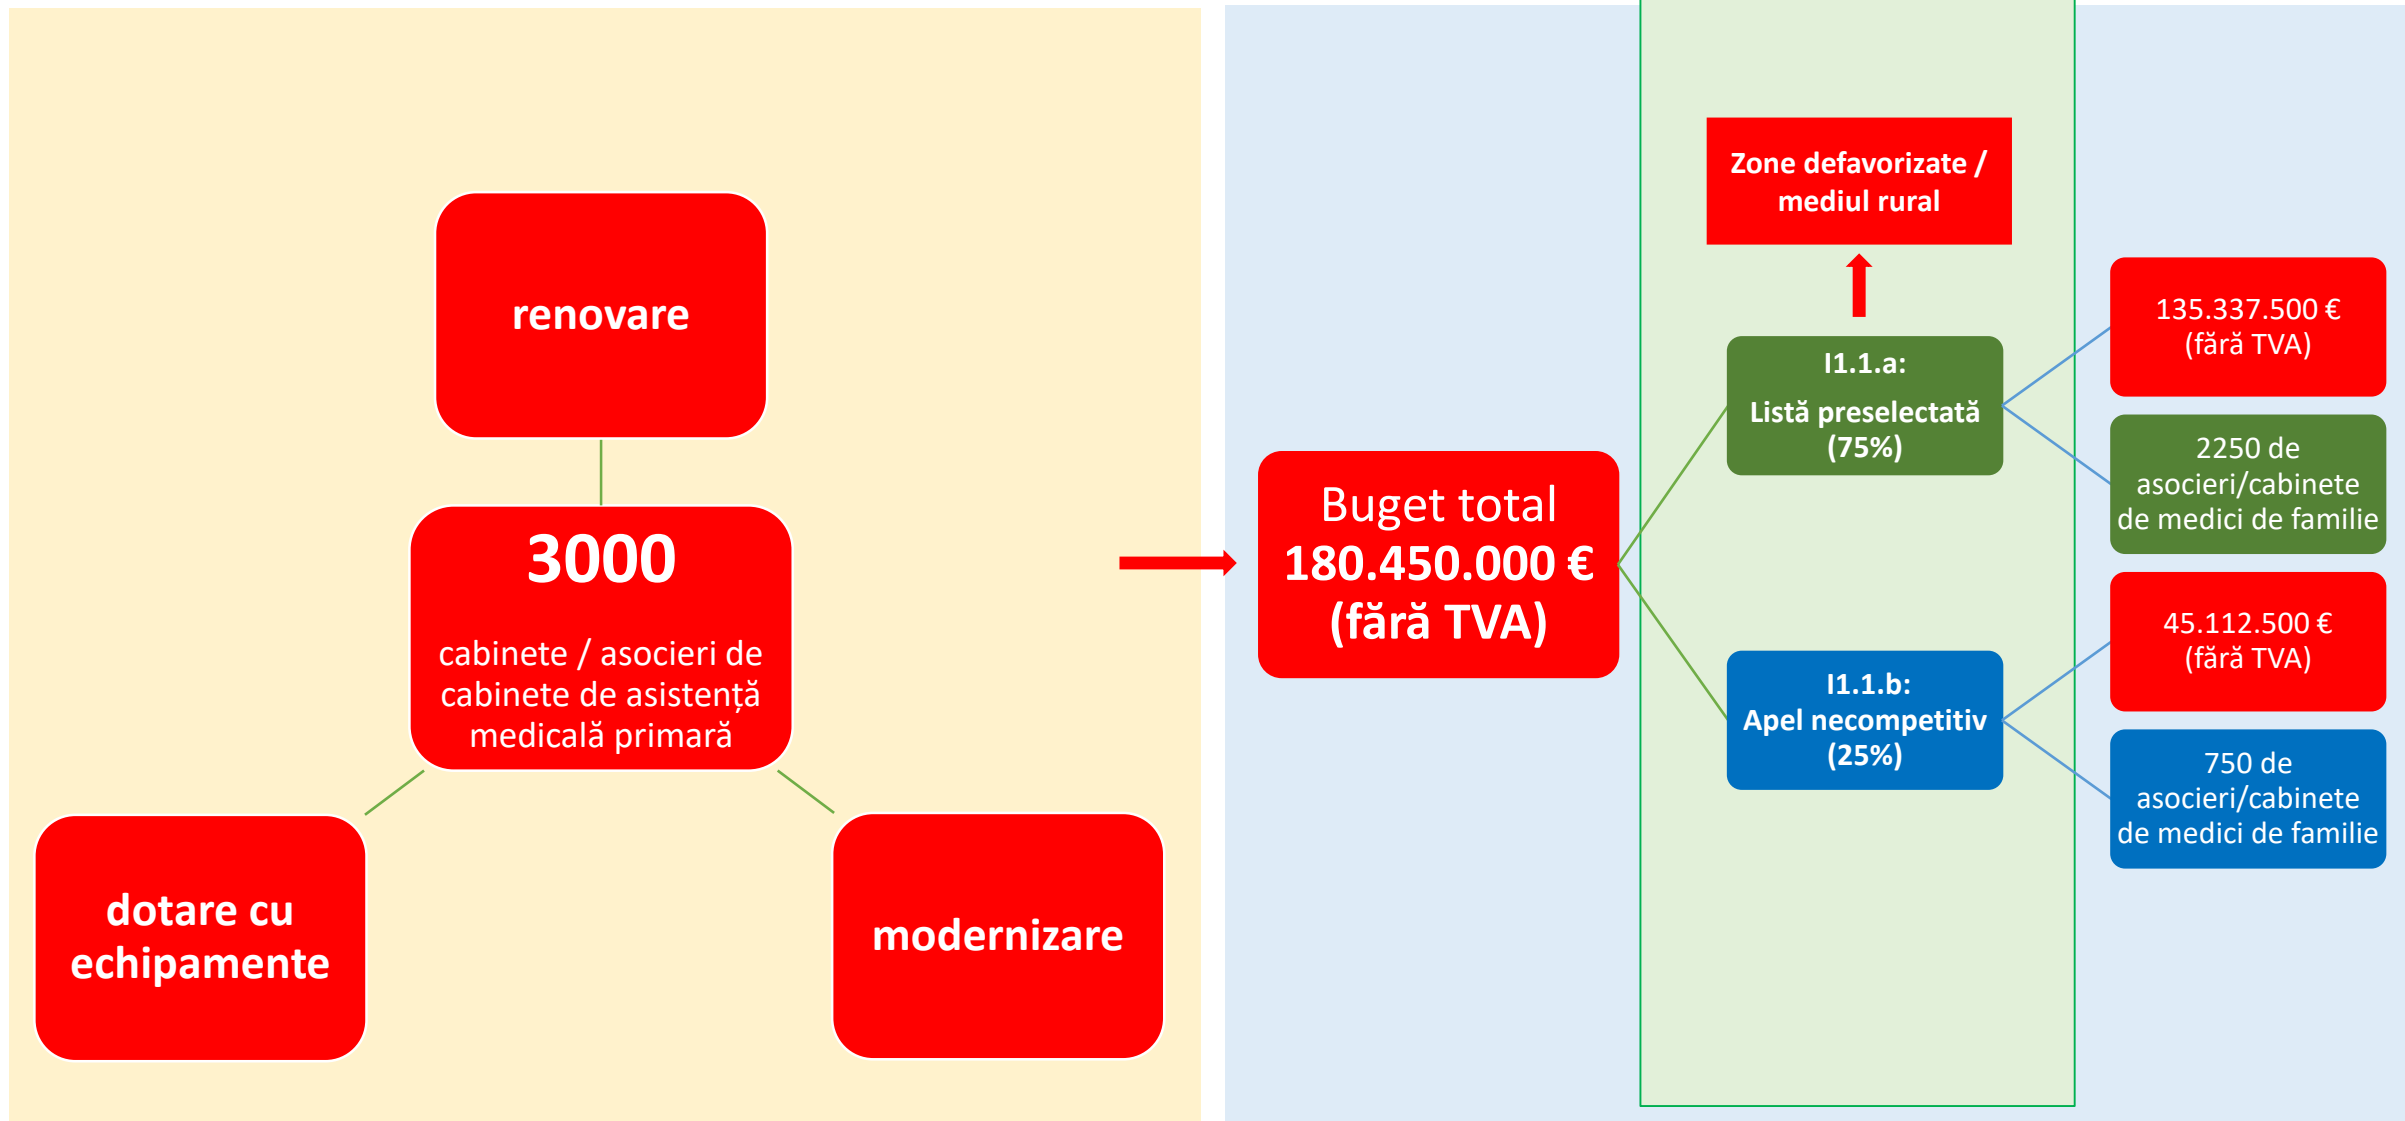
renovare

3000

cabinete / asocieri de cabinete de asistență medicală primară

dotare cu echipamente

modernizare

Buget total 180.450.000 € (fără TVA)

Zone defavorizate / mediul rural

I1.1.a: Listă preselectată (75%)

I1.1.b: Apel necompetitiv (25%)

135.337.500 € (fără TVA)

2250 de asocieri/cabinete de medici de familie

45.112.500 € (fără TVA)

750 de asocieri/cabinete de medici de familie